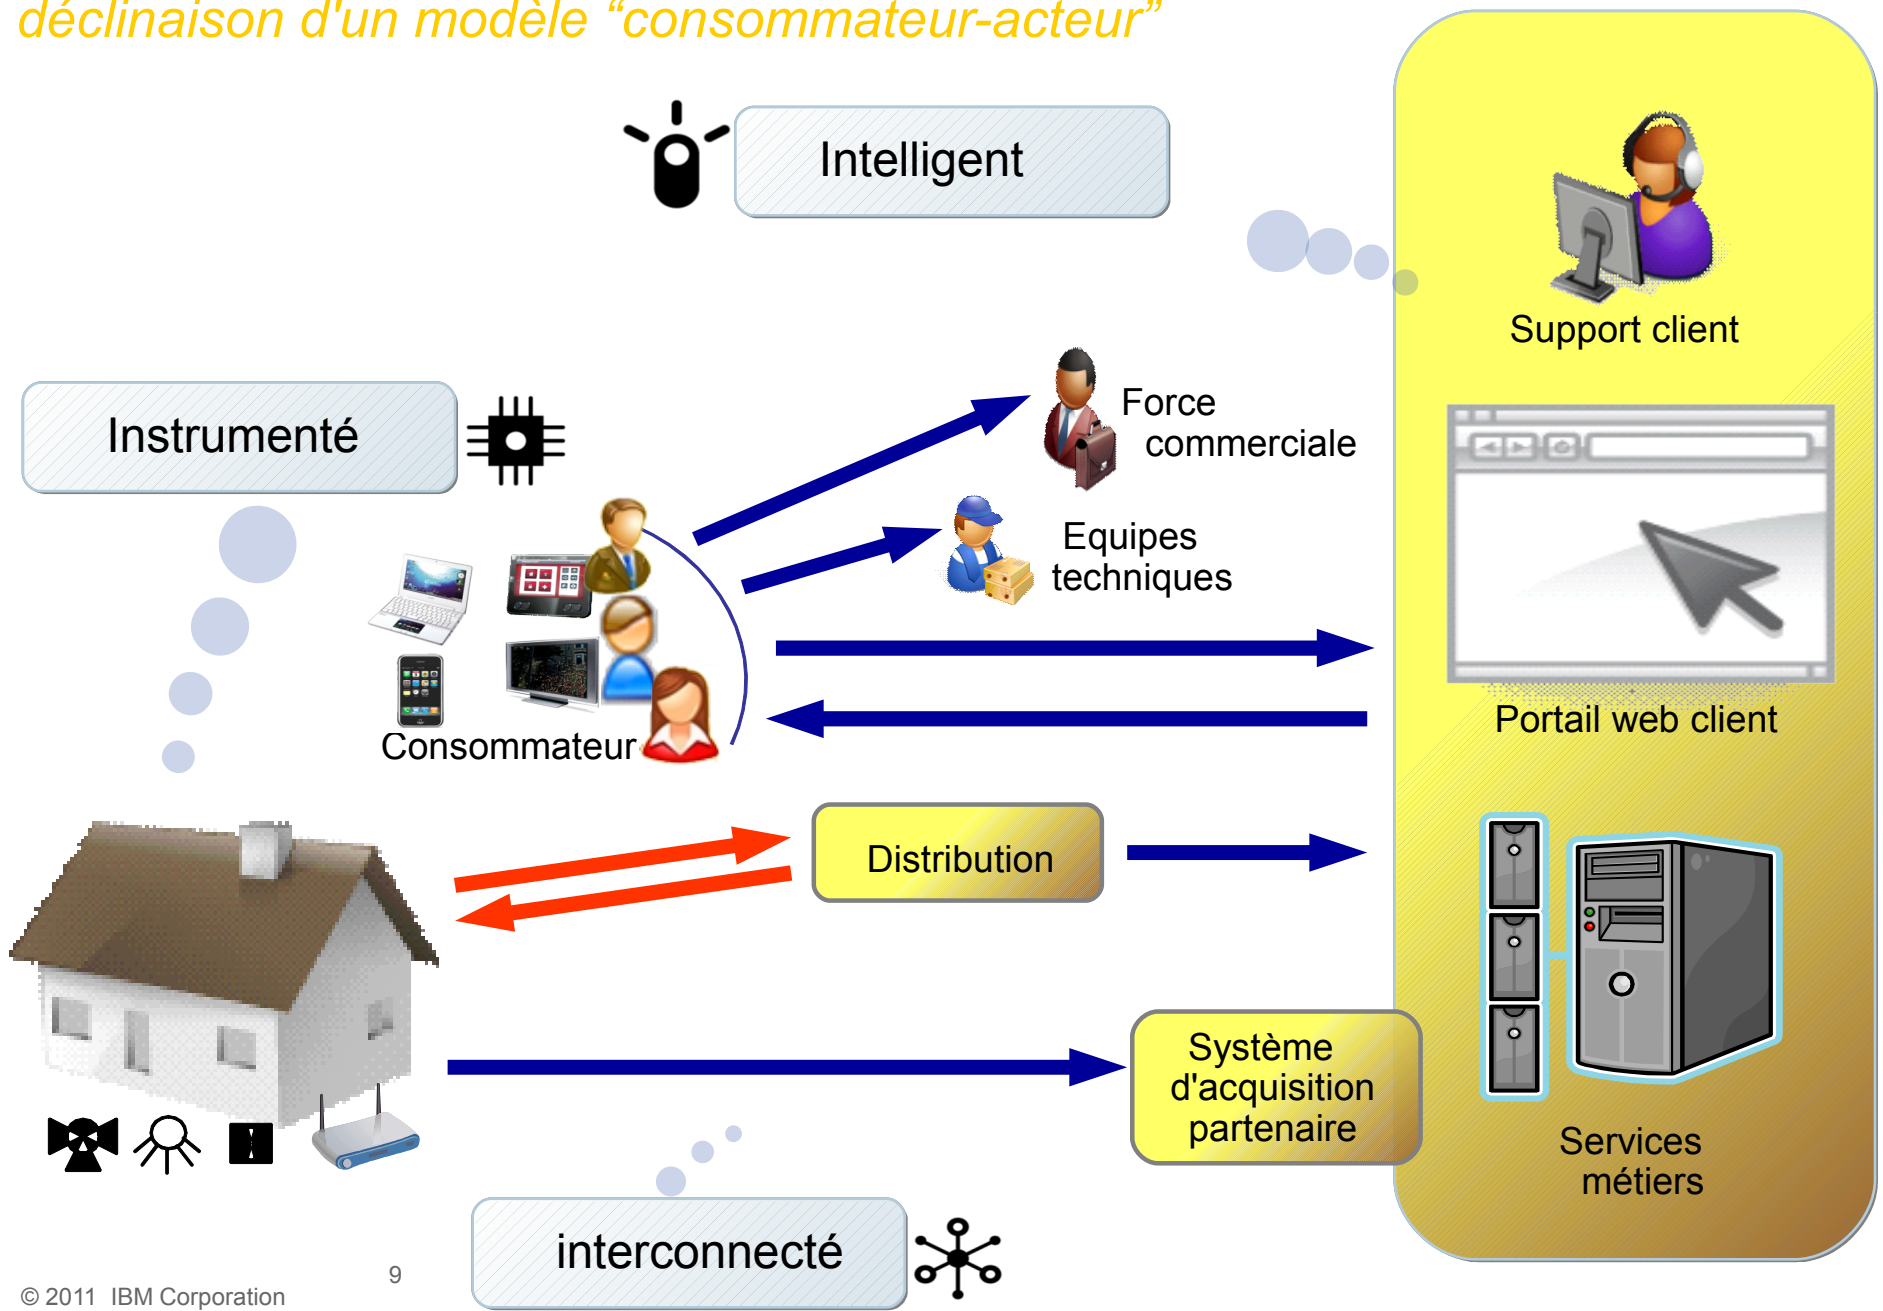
déclinaison d'un modèle “consommateur-acteur”

Intelligent

Support client

Instrumenté

Force commerciale

Equipes techniques

Portail web client

Consommateur

Distribution

Services métiers

Système d'acquisition partenaire

interconnecté

© 2011 IBM Corporation

9